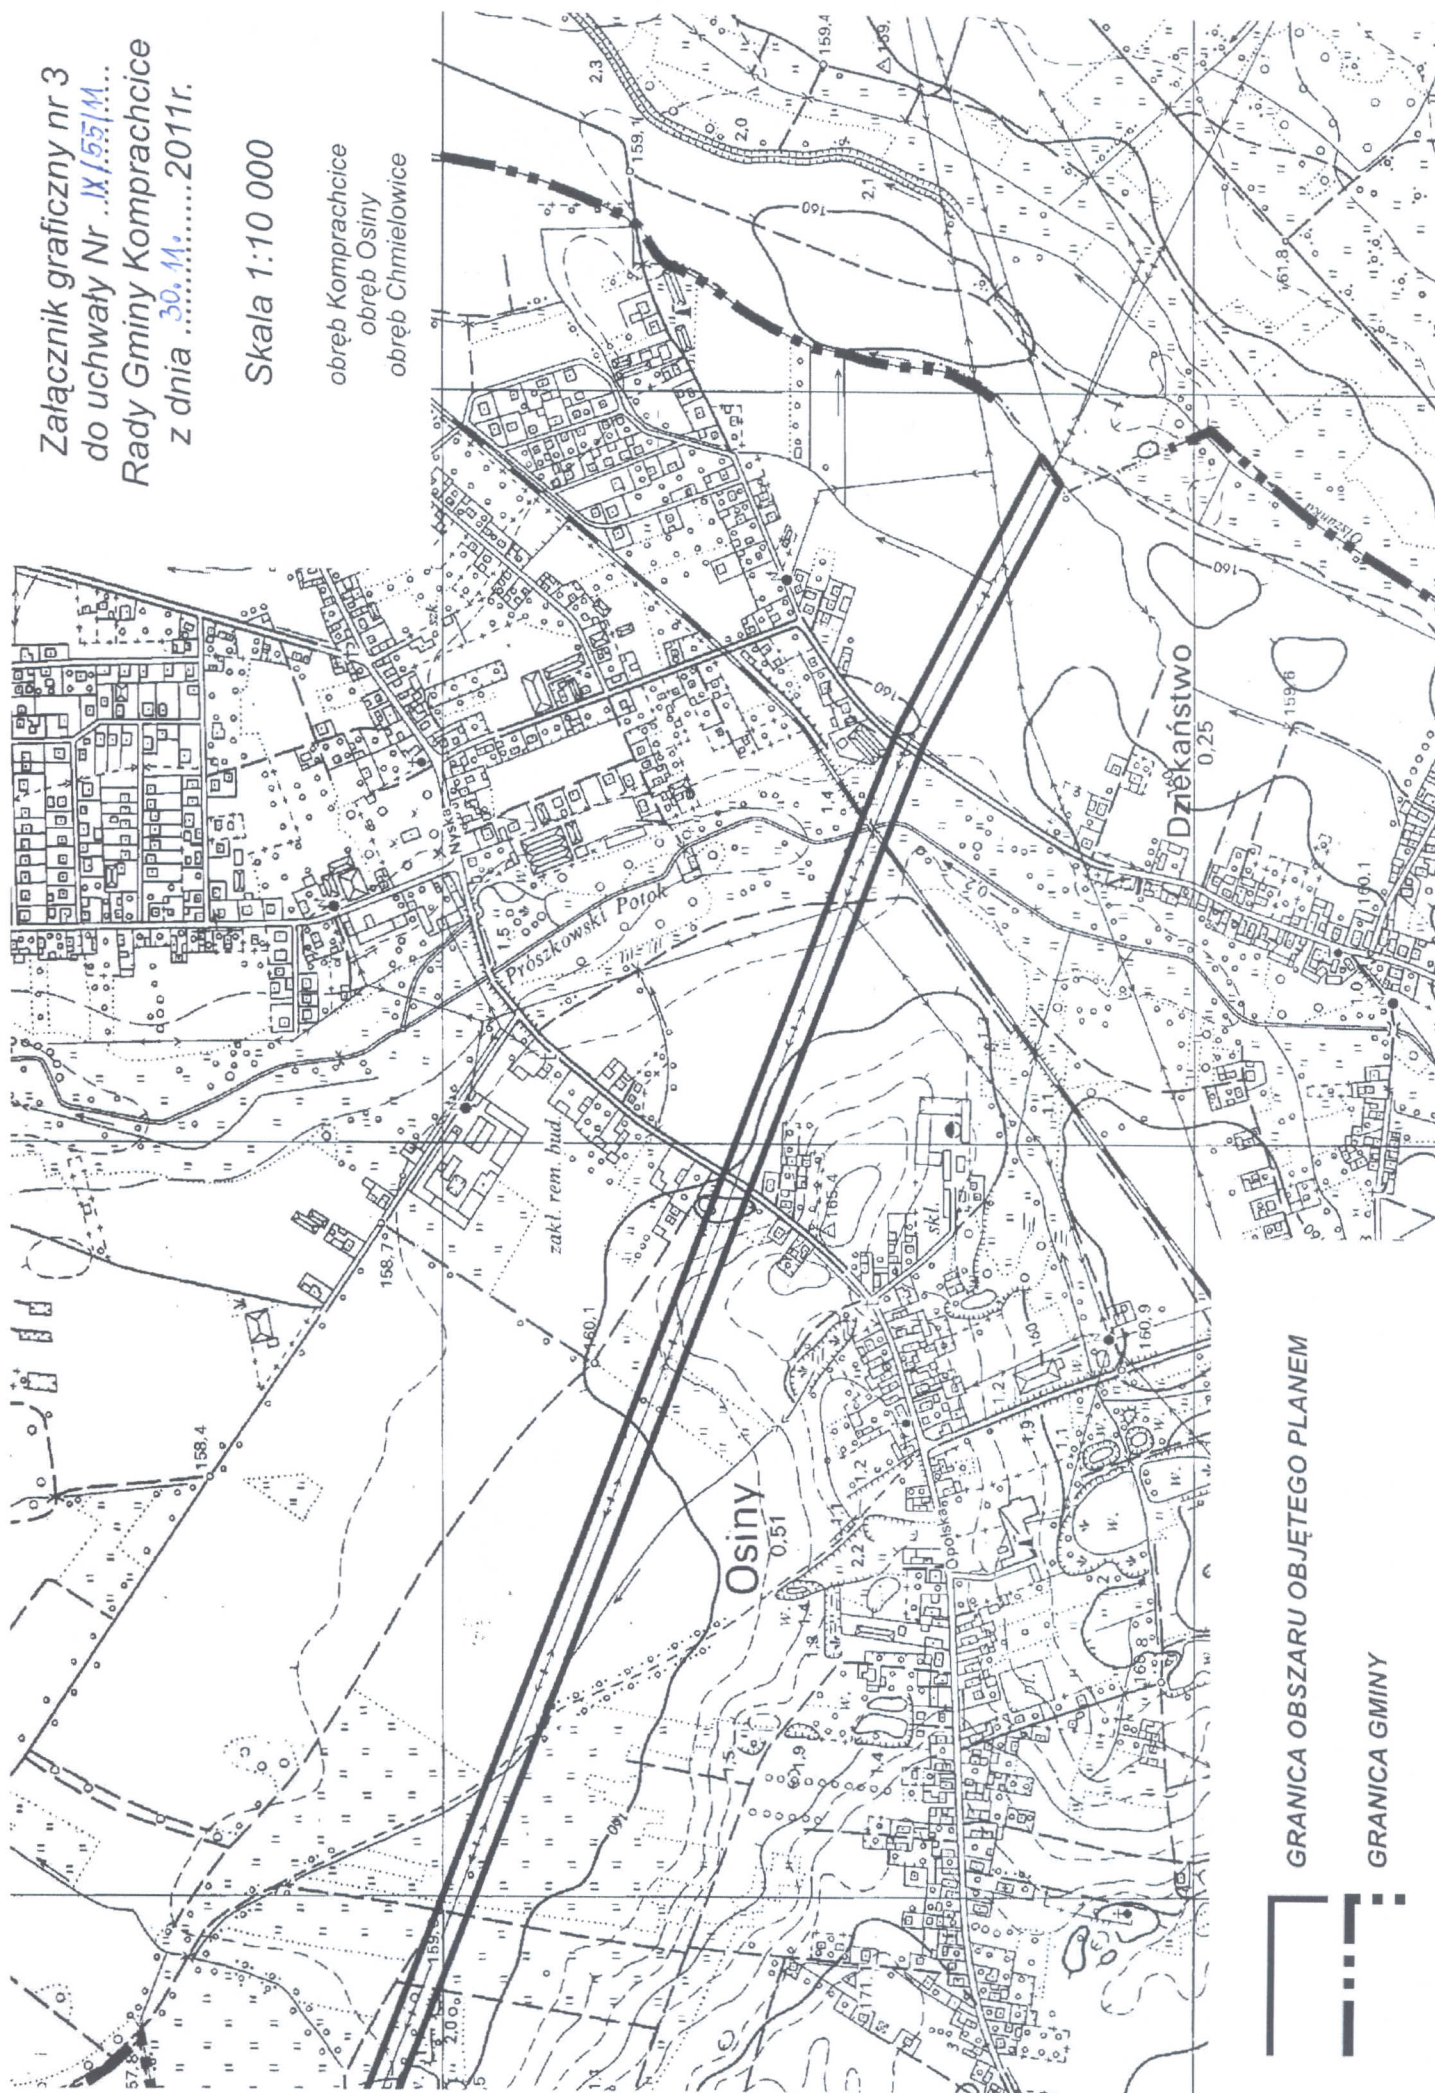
Załącznik graficzny nr 3
do uchwały Nr IX/55/11
Rady Gminy Komprachcice
z dnia 30.11. 2011r.

Skala 1:10 000

obręb Komprachcice
obręb Osiny
obręb Chmielowice

Dziekaństwo
0,25

Osiny
0,51

Prószkowski Potok

zakł. rem. bud.

skl.

Nyska

Opolska

szk.

159,4
159,1
158,7
158,4
160,1
165,4
160,9
159,6
160,1
161,8
157,8
159,5
160
2,3
2,0
2,1
1,4
1,5
1,2
1,1
1,9
2,2
0,2
1,0

GRANICA OBSZARU OBJĘTEGO PLANEM

GRANICA GMINY